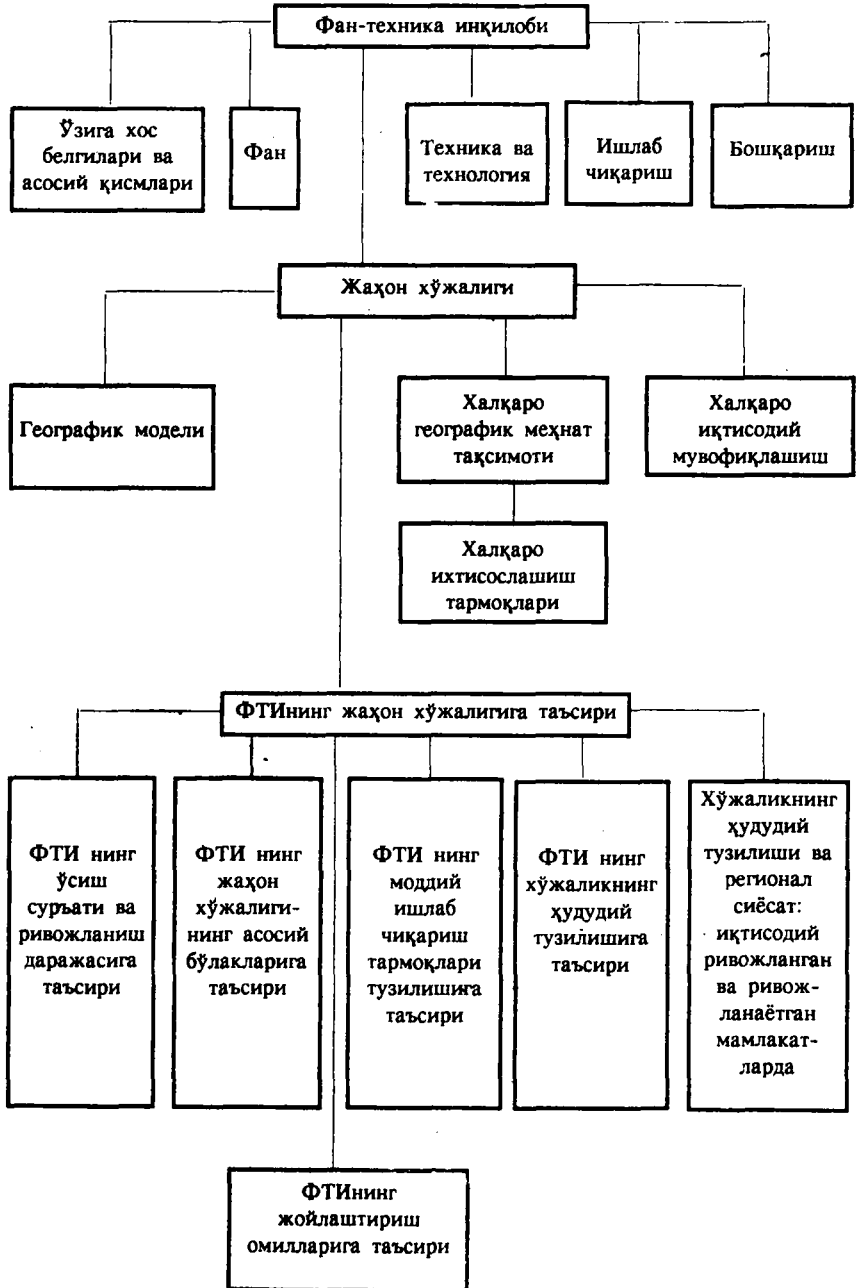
Фан-техника инқилоби

Ўзига хос белгилари ва асосий қисмлари

Фан

Техника ва технология

Ишлаб чиқариш

Бошқариш

Жаҳон хўжалиги

Географик модели

Халқаро географик меҳнат тақсимоти

Халқаро иқтисодий мувофиқлашиш

Халқаро ихтисослашиш тармоқлари

ФТИнинг жаҳон хўжалигига таъсири

ФТИ нинг ўсиш суръати ва ривожланиш даражасига таъсири

ФТИ нинг жаҳон хўжалигининг асосий бўлакларига таъсири

ФТИ нинг моддий ишлаб чиқариш тармоқлари тузилишига таъсири

ФТИ нинг хўжаликнинг ҳудудий тузилишига таъсири

Хўжаликнинг ҳудудий тузилиши ва регионал сиёсат: иқтисодий ривожланган ва ривожланаётган мамлакатларда

ФТИнинг жойлаштириш омилларига таъсири